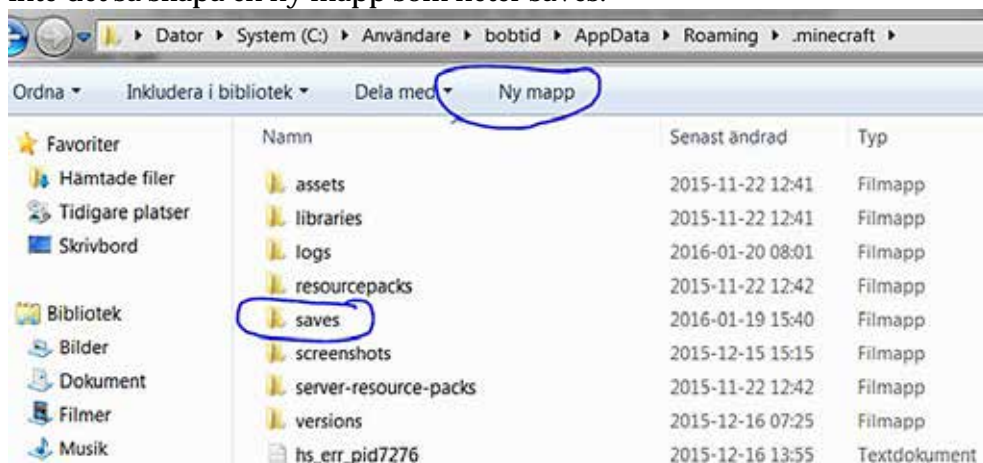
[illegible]

Dator ▸ System (C:) ▸ Användare ▸ bobtid ▸ AppData ▸ Roaming ▸ .minecraft ▸

Ordna ▾ Inkludera i bibliotek ▾ Dela med ▾ Ny mapp

Favoriter
Hämtade filer
Tidigare platser
Skrivbord

Bibliotek
Bilder
Dokument
Filmer
Musik

| Namn | Senast ändrad | Typ |
|---|---|---|
| assets | 2015-11-22 12:41 | Filmapp |
| libraries | 2015-11-22 12:41 | Filmapp |
| logs | 2016-01-20 08:01 | Filmapp |
| resourcepacks | 2015-11-22 12:42 | Filmapp |
| saves | 2016-01-19 15:40 | Filmapp |
| screenshots | 2015-12-15 15:15 | Filmapp |
| server-resource-packs | 2015-11-22 12:42 | Filmapp |
| versions | 2015-12-16 07:25 | Filmapp |
| hs_err_pid7276 | 2015-12-16 13:55 | Textdokument |